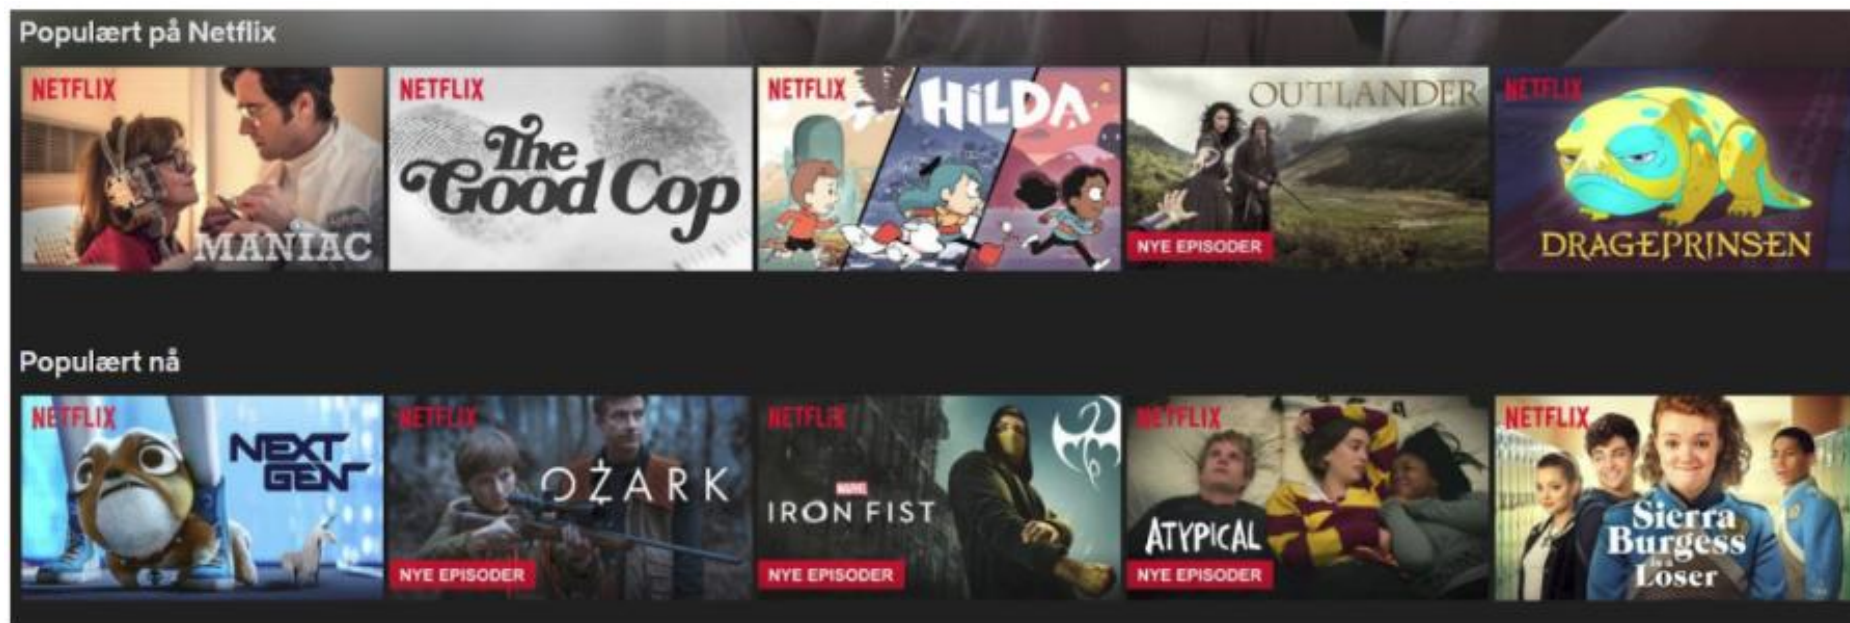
Populært på Netflix

NETFLIX
MANIAC

NETFLIX
The Good Cop

NETFLIX
HILDA

OUTLANDER
NYE EPISODER

NETFLIX
DRAGEPRINSEN

Populært nå

NETFLIX
NEXT GEN

NETFLIX
OZARK
NYE EPISODER

NETFLIX
MARVEL
IRON FIST
NYE EPISODER

NETFLIX
ATYPICAL
NYE EPISODER

NETFLIX
Sierra Burgess is a Loser